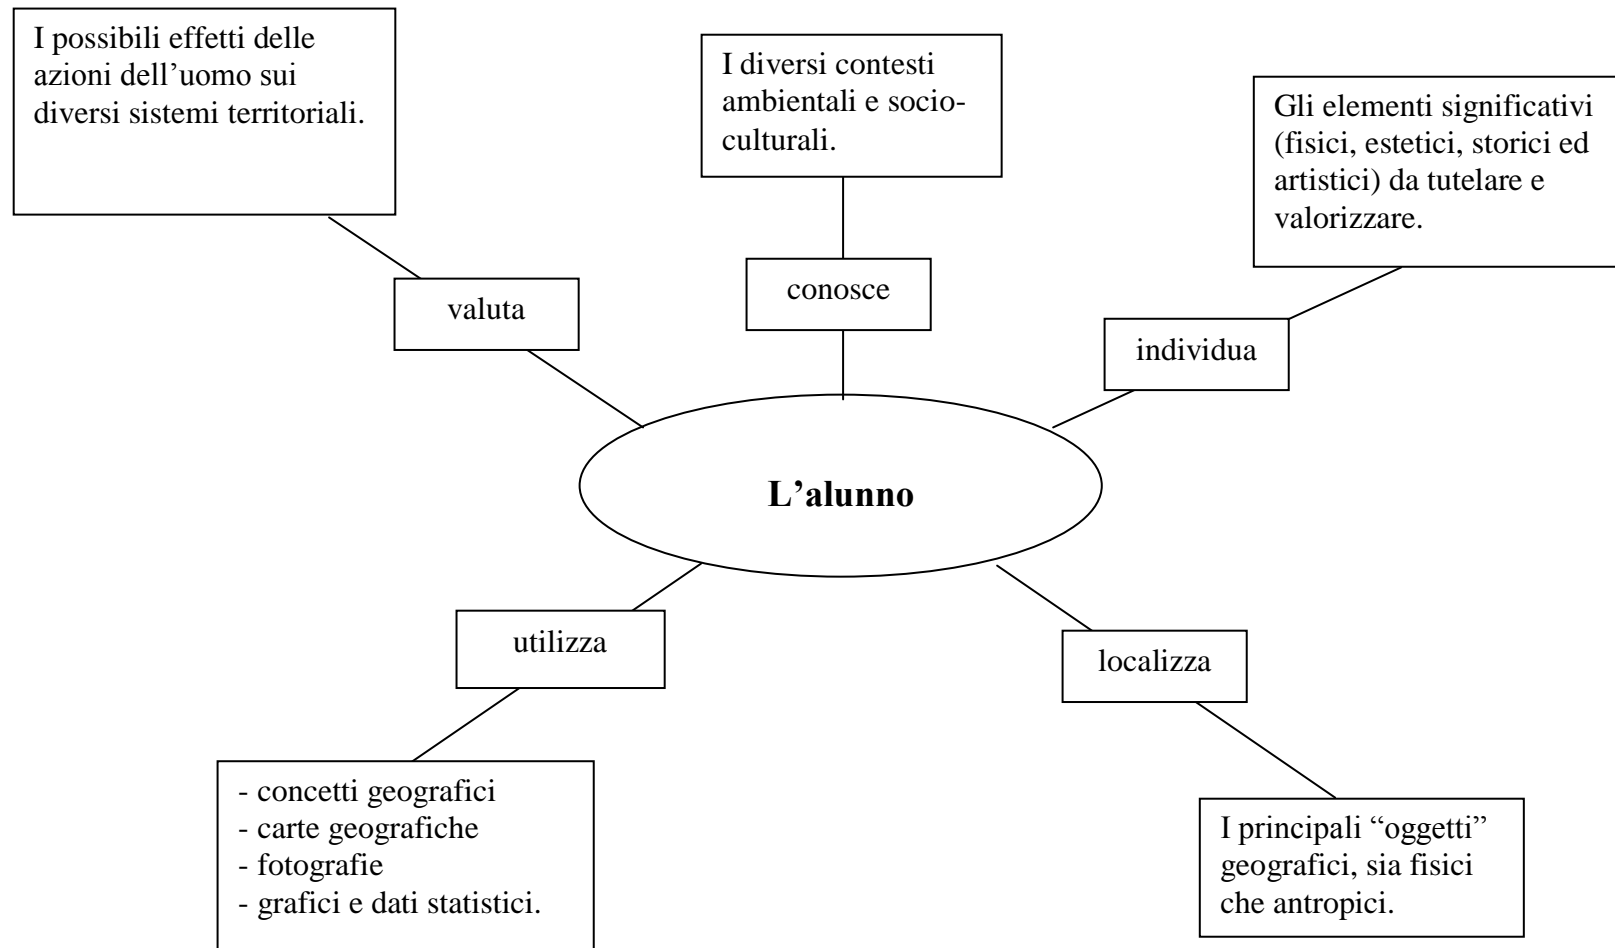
I possibili effetti delle azioni dell'uomo sui diversi sistemi territoriali.

I diversi contesti ambientali e socio-culturali.

Gli elementi significativi (fisici, estetici, storici ed artistici) da tutelare e valorizzare.

valuta

conosce

individua

**L'alunno**

utilizza

localizza

- concetti geografici
- carte geografiche
- fotografie
- grafici e dati statistici.

I principali "oggetti" geografici, sia fisici che antropici.